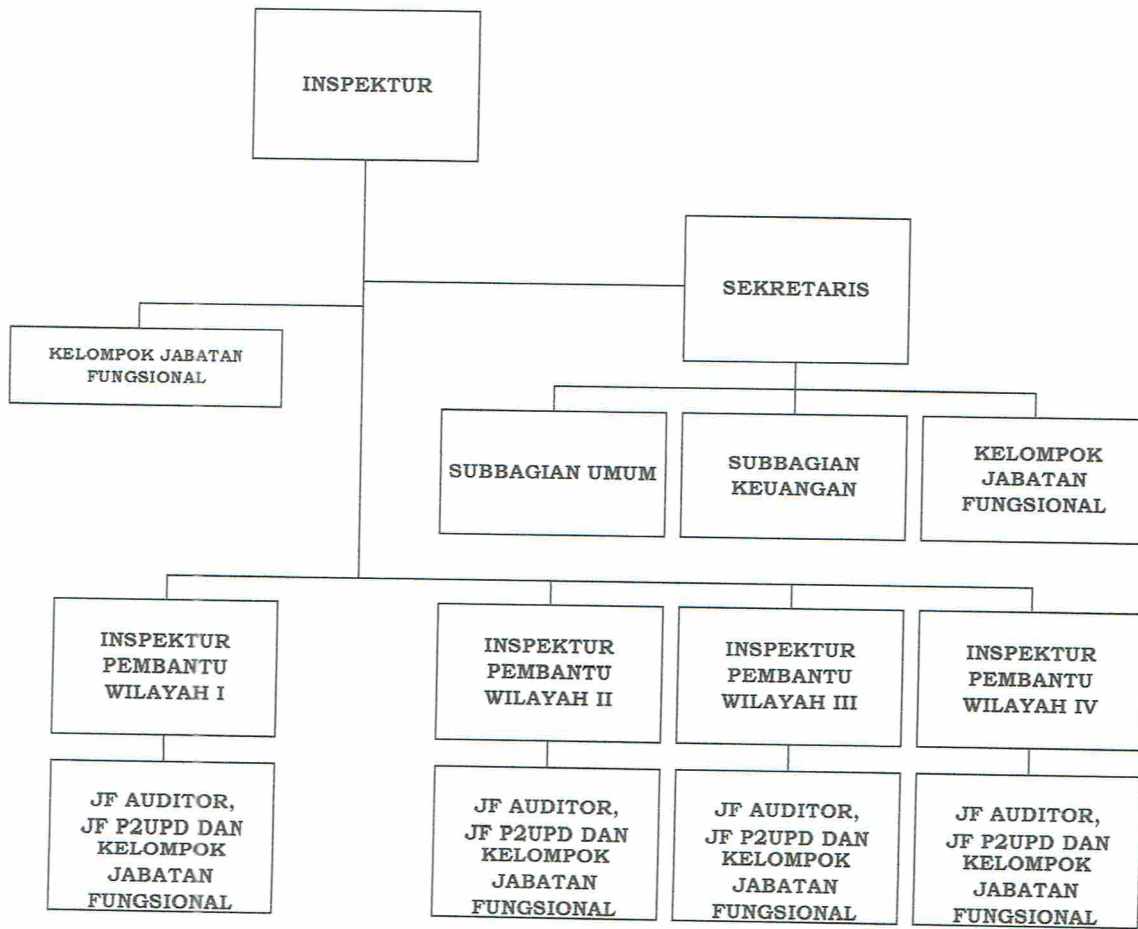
INSPEKTUR

SEKRETARIS

KELOMPOK JABATAN FUNGSIONAL

SUBBAGIAN UMUM

SUBBAGIAN KEUANGAN

KELOMPOK JABATAN FUNGSIONAL

INSPEKTUR PEMBANTU WILAYAH I

INSPEKTUR PEMBANTU WILAYAH II

INSPEKTUR PEMBANTU WILAYAH III

INSPEKTUR PEMBANTU WILAYAH IV

JF AUDITOR, JF P2UPD DAN KELOMPOK JABATAN FUNGSIONAL

JF AUDITOR, JF P2UPD DAN KELOMPOK JABATAN FUNGSIONAL

JF AUDITOR, JF P2UPD DAN KELOMPOK JABATAN FUNGSIONAL

JF AUDITOR, JF P2UPD DAN KELOMPOK JABATAN FUNGSIONAL